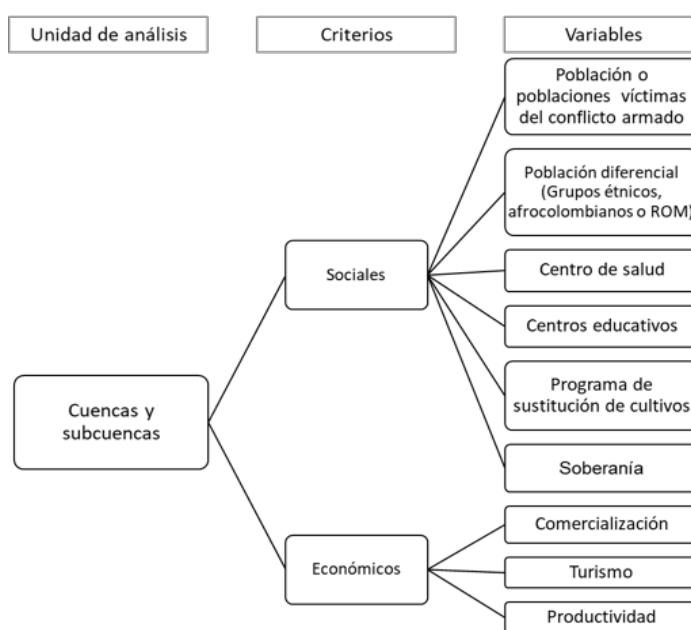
Unidad de análisis

Criterios

Variables

Cuencas y subcuencas

Sociales

Población o poblaciones víctimas del conflicto armado

Población diferencial (Grupos étnicos, afrocolombianos o ROM)

Centro de salud

Centros educativos

Programa de sustitución de cultivos

Soberanía

Económicos

Comercialización

Turismo

Productividad